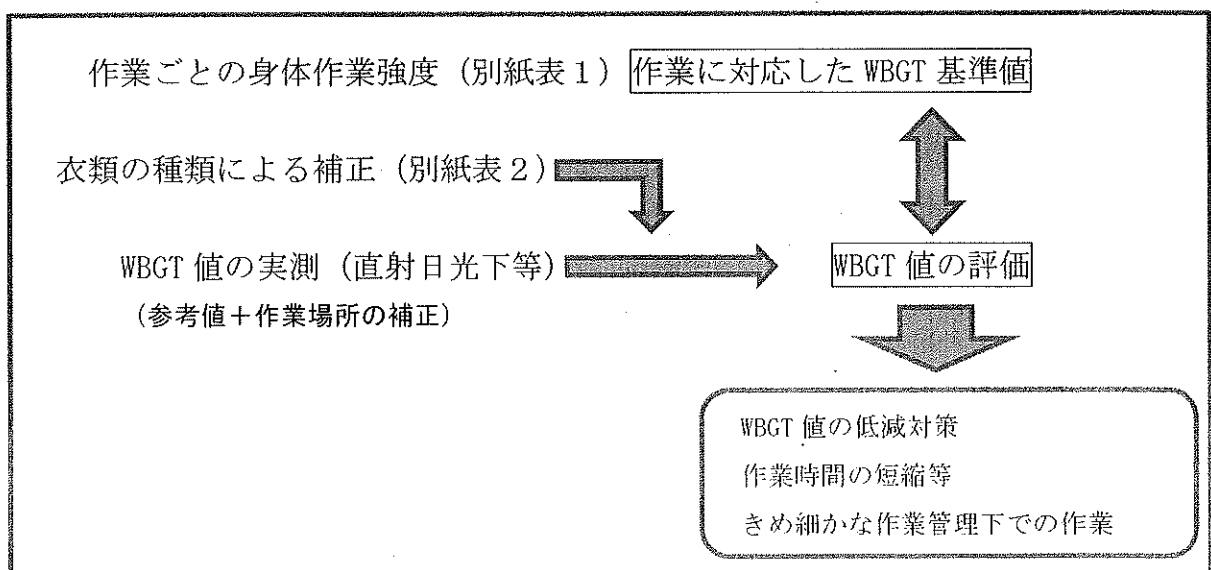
作業ごとの身体作業強度（別紙表１）
作業に対応した WBGT 基準値

衣類の種類による補正（別紙表２）

WBGT 値の実測（直射日光下等）
（参考値＋作業場所の補正）

WBGT 値の評価

WBGT 値の低減対策
作業時間の短縮等
きめ細かな作業管理下での作業